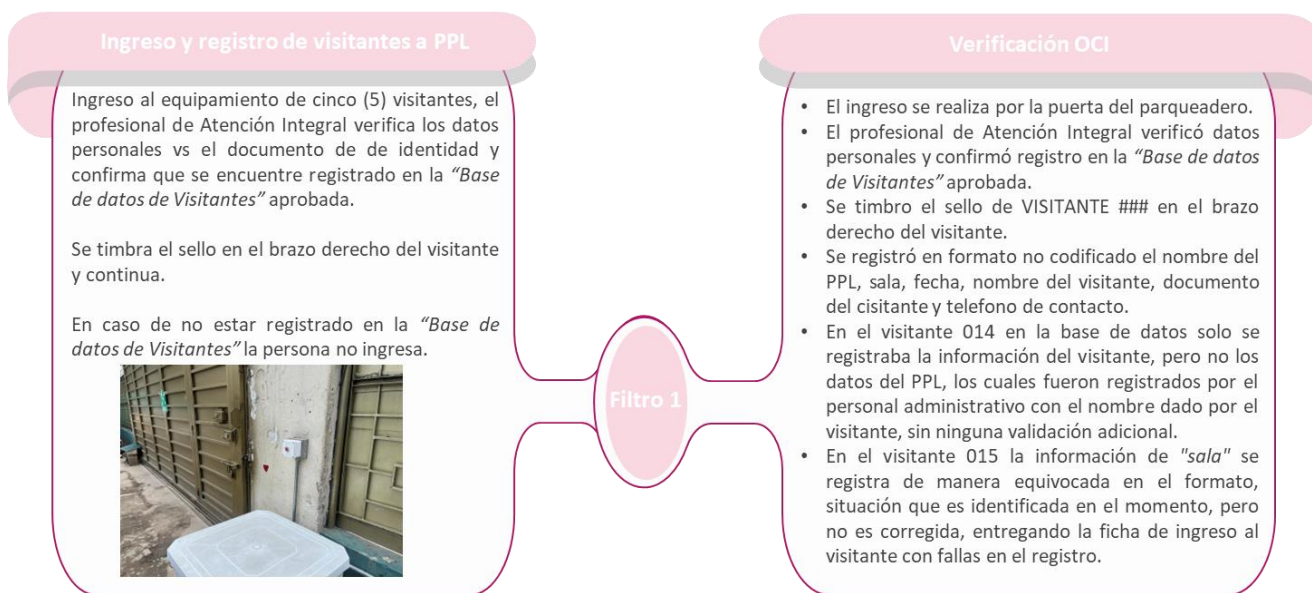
Ingreso y registro de visitantes a PPL

Ingreso al equipamiento de cinco (5) visitantes, el profesional de Atención Integral verifica los datos personales vs el documento de de identidad y confirma que se encuentre registrado en la *"Base de datos de Visitantes"* aprobada.

Se timbra el sello en el brazo derecho del visitante y continua.

En caso de no estar registrado en la *"Base de datos de Visitantes"* la persona no ingresa.

Filtro 1

Verificación OCI

- El ingreso se realiza por la puerta del parqueadero.
- El profesional de Atención Integral verificó datos personales y confirmó registro en la *"Base de datos de Visitantes"* aprobada.
- Se timbro el sello de VISITANTE ### en el brazo derecho del visitante.
- Se registró en formato no codificado el nombre del PPL, sala, fecha, nombre del visitante, documento del cisitante y telefono de contacto.
- En el visitante 014 en la base de datos solo se registraba la información del visitante, pero no los datos del PPL, los cuales fueron registrados por el personal administrativo con el nombre dado por el visitante, sin ninguna validación adicional.
- En el visitante 015 la información de *"sala"* se registra de manera equivocada en el formato, situación que es identificada en el momento, pero no es corregida, entregando la ficha de ingreso al visitante con fallas en el registro.